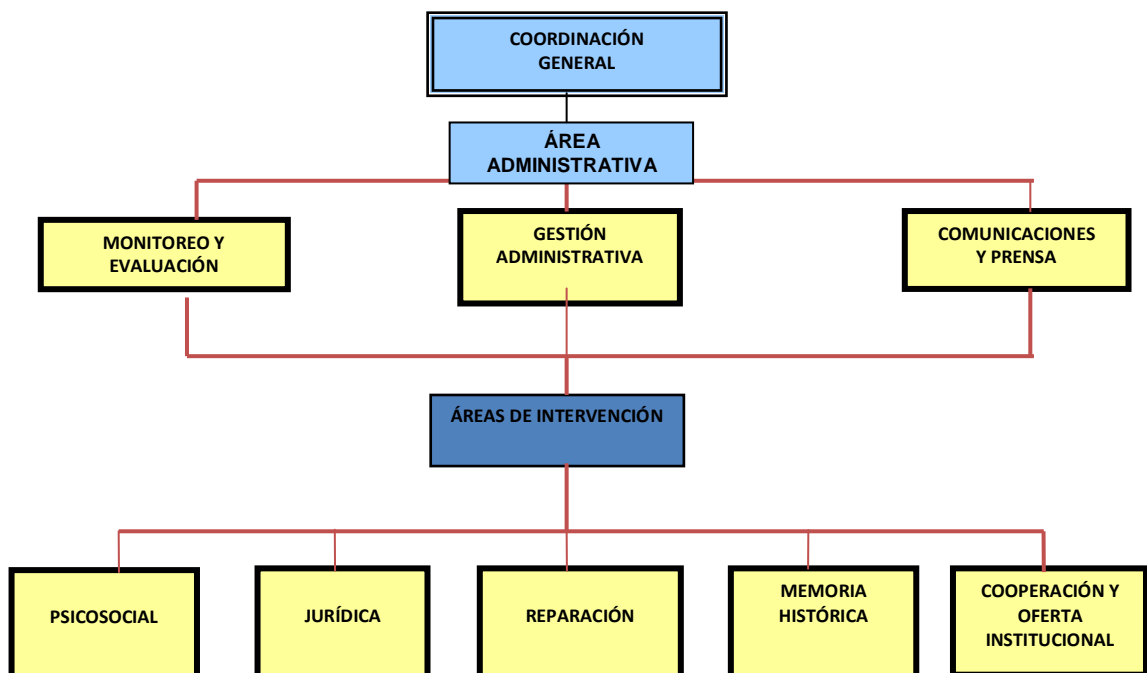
COORDINACIÓN GENERAL

ÁREA ADMINISTRATIVA

MONITOREO Y EVALUACIÓN

GESTIÓN ADMINISTRATIVA

COMUNICACIONES Y PRENSA

ÁREAS DE INTERVENCIÓN

PSICOSOCIAL

JURÍDICA

REPARACIÓN

MEMORIA HISTÓRICA

COOPERACIÓN Y OFERTA INSTITUCIONAL